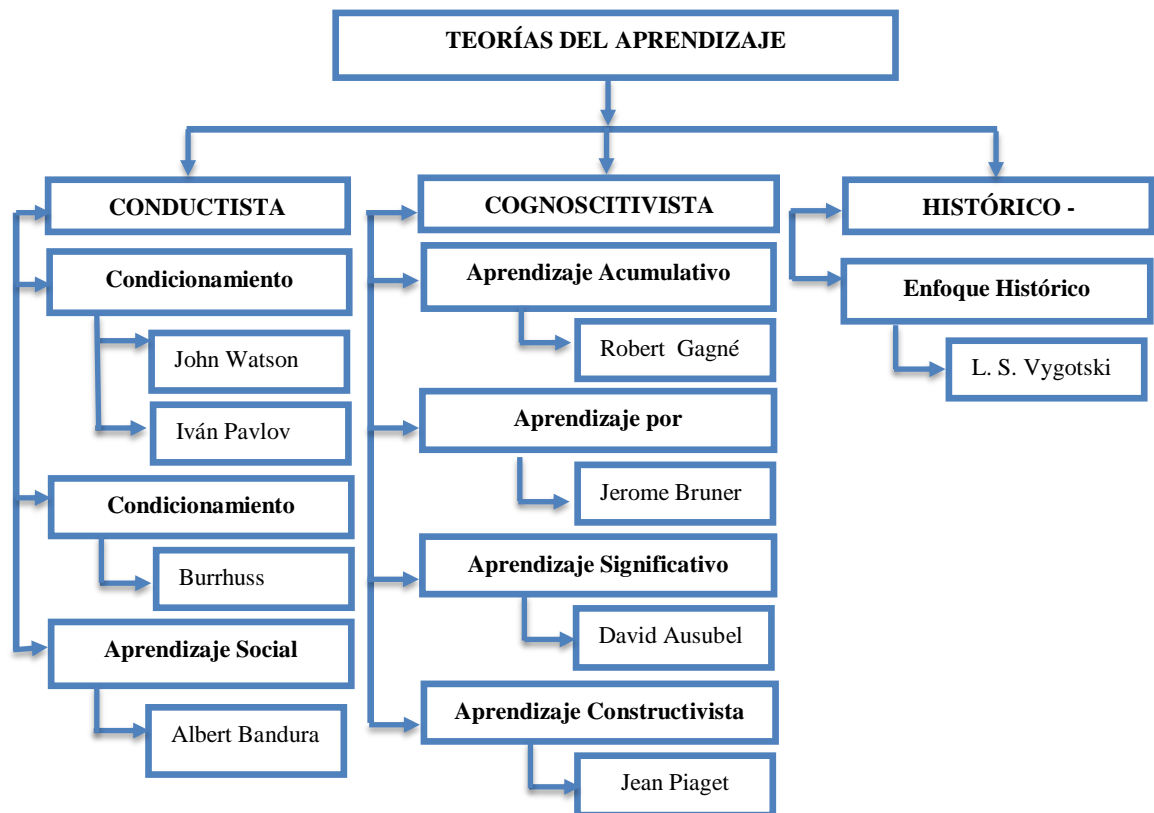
TEORÍAS DEL APRENDIZAJE

CONDUCTISTA

Condicionamiento

John Watson

Iván Pavlov

Condicionamiento

Burrhuss

Aprendizaje Social

Albert Bandura

COGNOSCITIVISTA

Aprendizaje Acumulativo

Robert Gagné

Aprendizaje por

Jerome Bruner

Aprendizaje Significativo

David Ausubel

Aprendizaje Constructivista

Jean Piaget

HISTÓRICO -

Enfoque Histórico

L. S. Vygotski